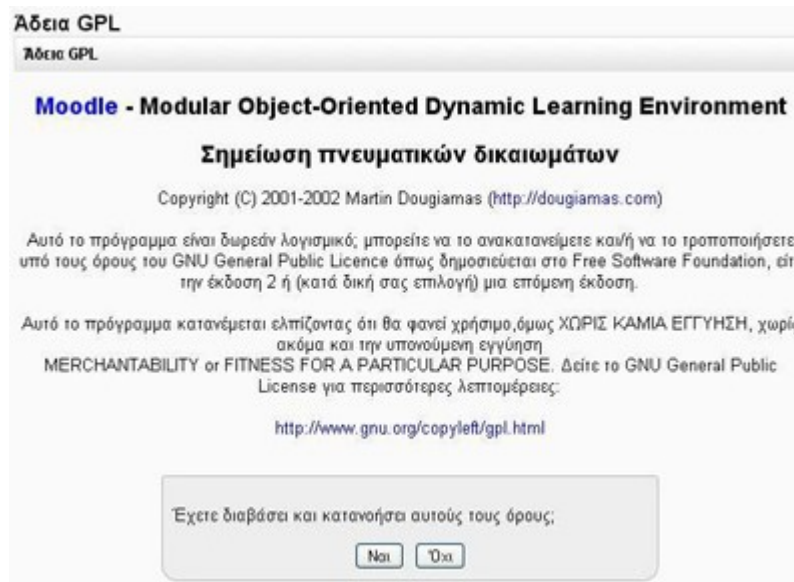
Άδεια GPL

Άδεια GPL

Moodle - Modular Object-Oriented Dynamic Learning Environment

Σημείωση πνευματικών δικαιωμάτων

Copyright (C) 2001-2002 Martin Dougiamas (http://dougiamas.com)

Αυτό το πρόγραμμα είναι δωρεάν λογισμικό; μπορείτε να το ανακατανείμετε και/ή να το τροποποιήσετε υπό τους όρους του GNU General Public Licence όπως δημοσιεύεται στο Free Software Foundation, είτ την έκδοση 2 ή (κατά δική σας επιλογή) μια επόμενη έκδοση.

Αυτό το πρόγραμμα κατανέμεται ελπίζοντας ότι θα φανεί χρήσιμο,όμως ΧΩΡΙΣ ΚΑΜΙΑ ΕΓΓΥΗΣΗ, χωρί ακόμα και την υπονοούμενη εγγύηση MERCHANTABILITY or FITNESS FOR A PARTICULAR PURPOSE. Δείτε το GNU General Public License για περισσότερες λεπτομέρειες:

http://www.gnu.org/copyleft/gpl.html

Έχετε διαβάσει και κατανοήσει αυτούς τους όρους;

Ναι Όχι